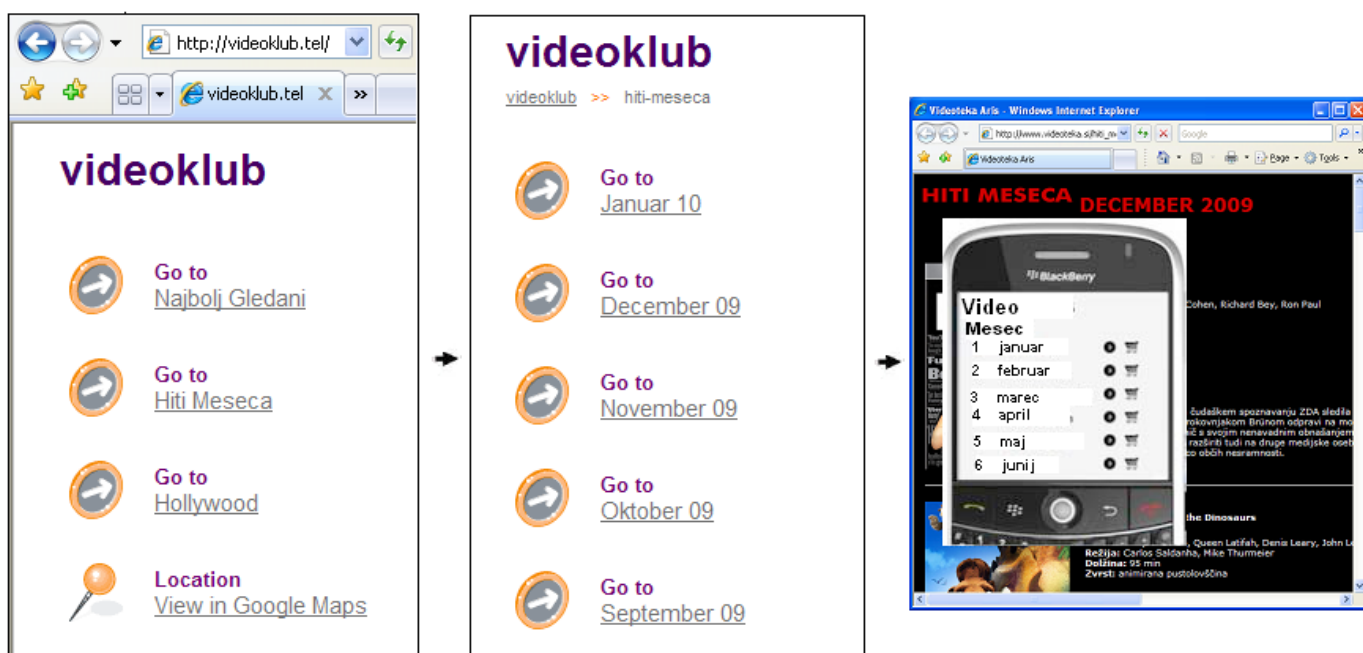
http://videoklub.tel/

videoklub.tel

videoklub

Go to
Najbolj Gledani

Go to
Hiti Meseca

Go to
Hollywood

Location
View in Google Maps

videoklub

videoklub >> hiti-meseca

Go to
Januar 10

Go to
December 09

Go to
November 09

Go to
Oktober 09

Go to
September 09

Videoteka Aris - Windows Internet Explorer

http://www.videoteka.si/hiti_m

Google

Videoteka Aris

Page Tools

HITI MESECA DECEMBER 2009

BlackBerry

Video
Mesec
1 januar
2 februar
3 marec
4 april
5 maj
6 junij

Cohen, Richard Bey, Ron Paul

čudaškem spoznavanju ZDA sledila rokovnjakom Brünom odpravi na mo ič s svojim nenavadnim obnašanjem razširiti tudi na druge medijske oseb ro občih nesramnosti.

the Dinosaurs

Queen Latifah, Denis Leary, John L
Režija: Carlos Saldanha, Mike Thurmeier
Dolžina: 95 min
Zvrst: animirana pustolovščina